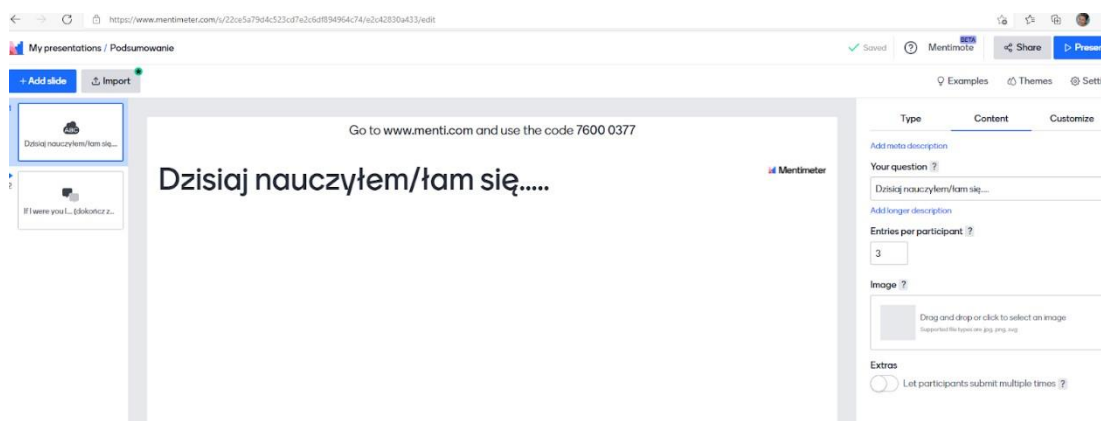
https://www.mentimeter.com/s/22ce5a79d4c523cd7e2c6df894964c74/e2c42830a433/edit

My presentations / Podsumowanie

Saved ? Mentimote BETA Share Presen

+ Add slide Import

Examples Themes Setti

ABC
Dzisiaj nauczyłem/łam się...

If I were you I... (dokończ z...

Go to www.menti.com and use the code 7600 0377

Dzisiaj nauczyłem/łam się.....

Mentimeter

Type Content Customize

Add meta description

Your question ?

Dzisiaj nauczyłem/łam się....

Add longer description

Entries per participant ?

3

Image ?

Drag and drop or click to select an image
Supported file types are jpg, png, svg

Extras

Let participants submit multiple times ?